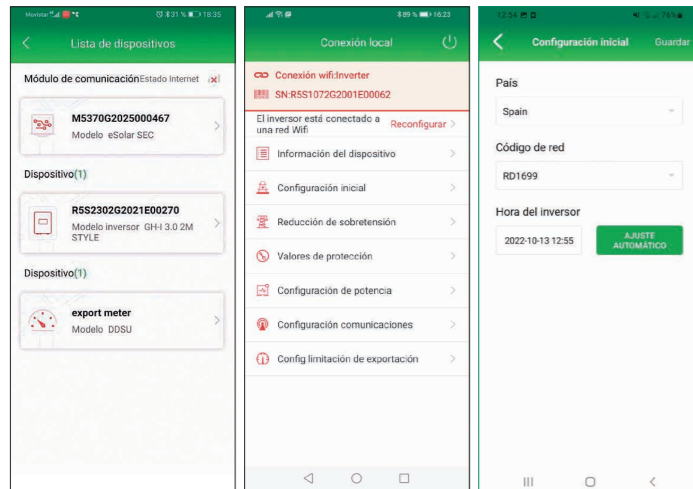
Movistar 31% 18:35

Lista de dispositivos

Módulo de comunicación Estado Internet

M5370G2025000467
Modelo eSolar SEC

Dispositivo(1)

R5S2302G2021E00270
Modelo inversor GH-I 3.0 2M STYLE

Dispositivo(1)

export meter
Modelo DDSU

89% 16:23

Conexión local

Conexión wifi:Inverter
SN:R5S1072G2001E00062

El inversor está conectado a una red Wifi
Reconfigurar

Información del dispositivo

Configuración inicial

Reducción de sobretensión

Valores de protección

Configuración de potencia

Configuración comunicaciones

Config limitación de exportación

12:54 76%

Configuración inicial
Guardar

País

Spain

Código de red

RD1699

Hora del inversor

2022-10-13 12:55

AJUSTE AUTOMÁTICO